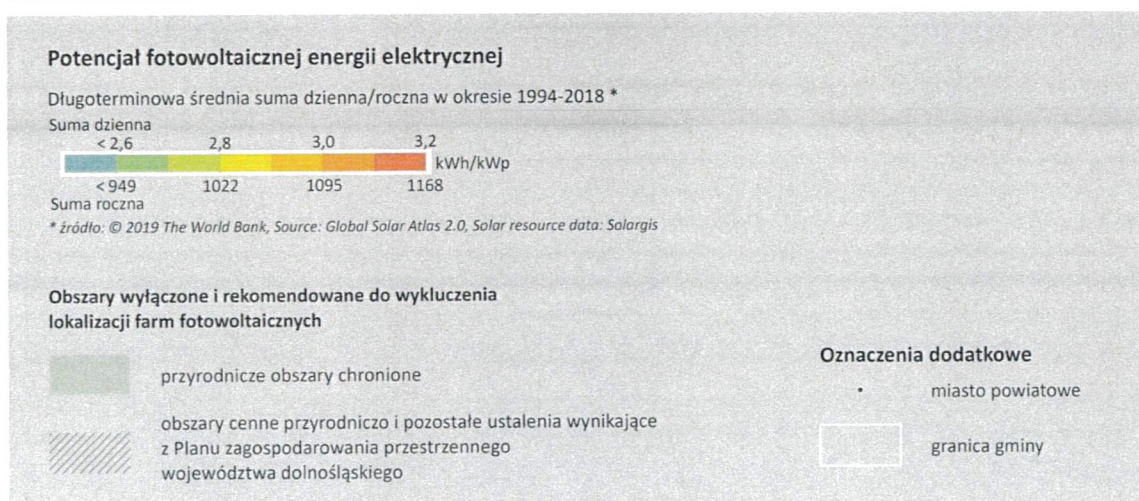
Potencjał fotowoltaicznej energii elektrycznej

Długoterminowa średnia suma dzienna/roczna w okresie 1994-2018 *

Suma dzienna
< 2,6  2,8  3,0  3,2
kWh/kWp
< 949  1022  1095  1168
Suma roczna

* źródło: © 2019 The World Bank, Source: Global Solar Atlas 2.0, Solar resource data: Solargis

Obszary wyłączone i rekomendowane do wykluczenia lokalizacji farm fotowoltaicznych

przyrodnicze obszary chronione

obszary cenne przyrodniczo i pozostałe ustalenia wynikające z Planu zagospodarowania przestrzennego województwa dolnośląskiego

Oznaczenia dodatkowe

miasto powiatowe

granica gminy